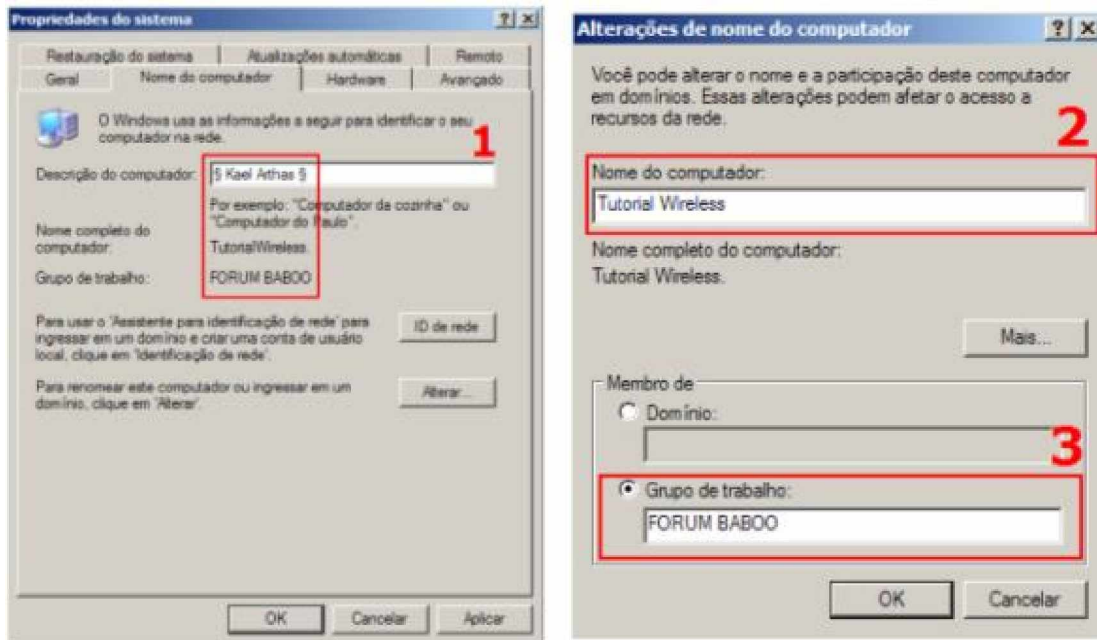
Propriedades do sistema ? X

Restauração do sistema | Atualizações automáticas | Remoto
Geral | Nome do computador | Hardware | Avançado

O Windows usa as informações a seguir para identificar o seu computador na rede.

1

Descrição do computador: § Kael Arthas §

Por exemplo: "Computador da cozinha" ou "Computador do Paulo".

Nome completo do computador: TutorialWireless.

Grupo de trabalho: FORUM BABOO

Para usar o 'Assistente para identificação de rede' para ingressar em um domínio e criar uma conta de usuário local, clique em 'Identificação de rede'.

ID de rede

Para renomear este computador ou ingressar em um domínio, clique em 'Alterar'.

Alterar...

OK Cancelar Aplicar

Alterações de nome do computador ? X

Você pode alterar o nome e a participação deste computador em domínios. Essas alterações podem afetar o acesso a recursos da rede.

2

Nome do computador:
Tutorial Wireless

Nome completo do computador:
Tutorial Wireless.

Mais...

Membro de
Domínio:

3

Grupo de trabalho:
FORUM BABOO

OK Cancelar